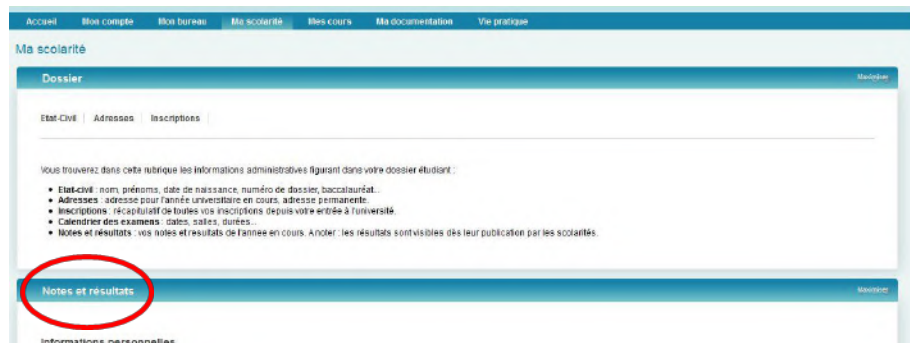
Accueil Mon compte Mon bureau Ma scolarité Mes cours Ma documentation Vie pratique

Ma scolarité

Dossier

Maximiser

Etat-Civil | Adresses | Inscriptions

Vous trouverez dans cette rubrique les informations administratives figurant dans votre dossier étudiant :

- Etat-civil : nom, prénoms, date de naissance, numéro de dossier, baccalauréat...
- Adresses : adresse pour l'année universitaire en cours, adresse permanente.
- Inscriptions : récapitulatif de toutes vos inscriptions depuis votre entrée à l'université.
- Calendrier des examens : dates, salles, durées...
- Notes et résultats : vos notes et résultats de l'année en cours. A noter : les résultats sont visibles dès leur publication par les scolarités.

Notes et résultats

Maximiser

Informations personnelles